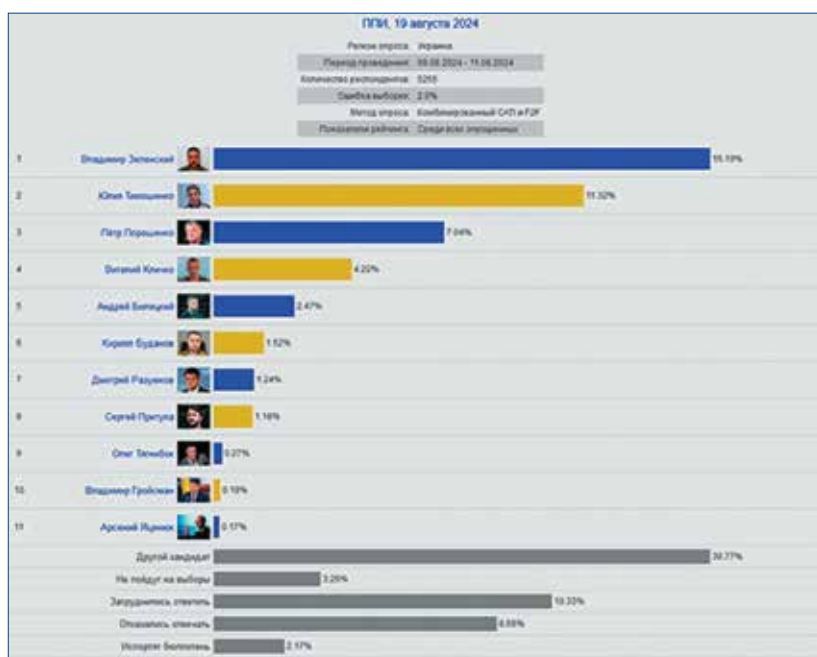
ППИ, 19 августа 2024

| | |
|---|---|
| Регион опроса: | Украина |
| Период проведения: | 05.08.2024 - 11.08.2024 |
| Количество респондентов: | 5200 |
| Ошибка выборки: | 2.0% |
| Метод опроса: | Комбинированный CATI и F2F |
| Показатели рейтинга: | Среди всех опрошенных |

| | | |
|---|---|---|
| 1 | Владимир Зеленский | 55.19% |
| 2 | Юлия Тимошенко | 11.32% |
| 3 | Пётр Порошенко | 7.04% |
| 4 | Виталий Кличко | 4.20% |
| 5 | Андрей Билецкий | 2.47% |
| 6 | Кирилл Буданов | 1.52% |
| 7 | Дмитрий Разумков | 1.24% |
| 8 | Сергей Притула | 1.16% |
| 9 | Олег Тягнибок | 0.27% |
| 10 | Владимир Гройсман | 0.19% |
| 11 | Арсений Яценюк | 0.17% |
| | Другой кандидат | 39.77% |
| | Не пойдут на выборы | 3.26% |
| | Затруднились ответить | 10.33% |
| | Отказались отвечать | 4.89% |
| | Испортят бюллетень | 2.17% |